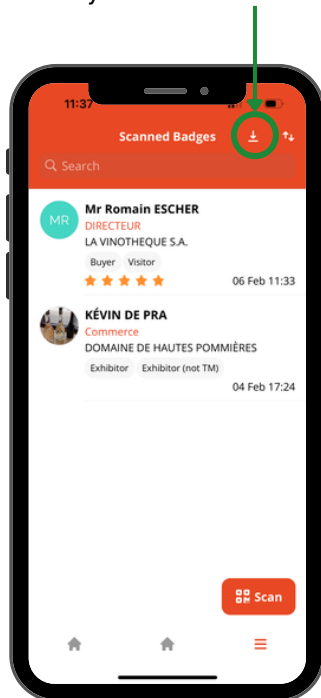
11:37

Scanned Badges

Search

MR

Mr Romain ESCHER

DIRECTEUR

LA VINOTHEQUE S.A.

Buyer Visitor

06 Feb 11:33

KÉVIN DE PRA

Commerce

DOMAINE DE HAUTES POMMIÈRES

Exhibitor Exhibitor (not TM)

04 Feb 17:24

Scan